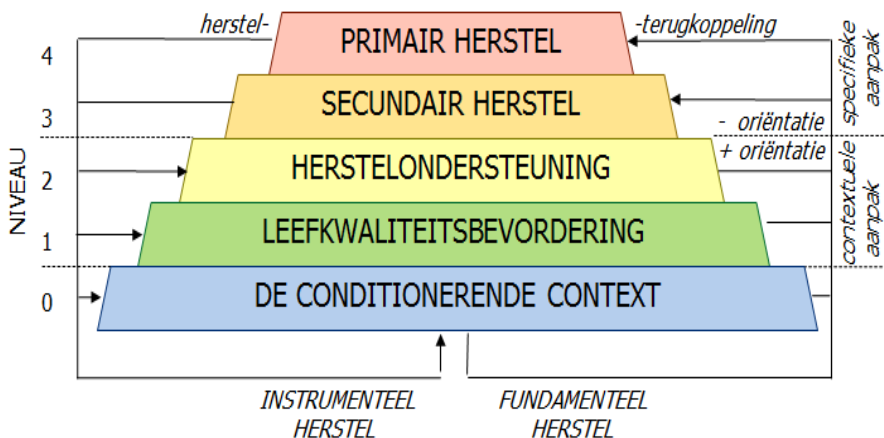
herstel-

-terugkoppeling

NIVEAU

4

3

2

1

0

PRIMAIR HERSTEL

SECUNDAIR HERSTEL

HERSTELONDERSTEUNING

LEEFKWALITEITSBEVORDERING

DE CONDITIONERENDE CONTEXT

specifieke aanpak

- oriëntatie

+ oriëntatie

contextuele aanpak

INSTRUMENTEEL HERSTEL

FUNDAMENTEEL HERSTEL